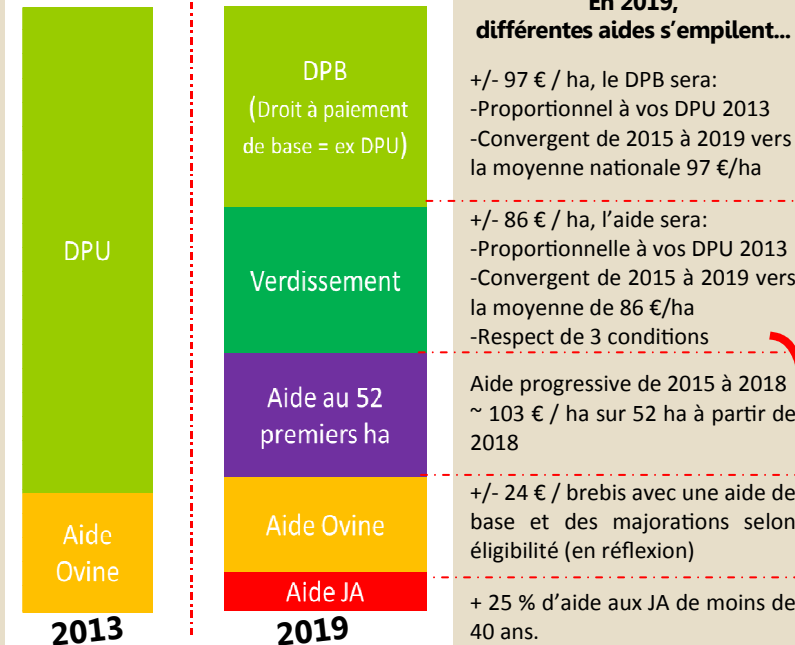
DPU

Aide Ovine

2013

DPB
(Droit à paiement de base = ex DPU)

Verdissement

Aide au 52 premiers ha

Aide Ovine

Aide JA

2019

En 2019, différentes aides s'empilent...

+/- 97 € / ha, le DPB sera:
-Proportionnel à vos DPU 2013
-Convergent de 2015 à 2019 vers la moyenne nationale 97 €/ha

+/- 86 € / ha, l'aide sera:
-Proportionnelle à vos DPU 2013
-Convergent de 2015 à 2019 vers la moyenne de 86 €/ha
-Respect de 3 conditions

Aide progressive de 2015 à 2018 ~ 103 € / ha sur 52 ha à partir de 2018

+/- 24 € / brebis avec une aide de base et des majorations selon éligibilité (en réflexion)

+ 25 % d'aide aux JA de moins de 40 ans.